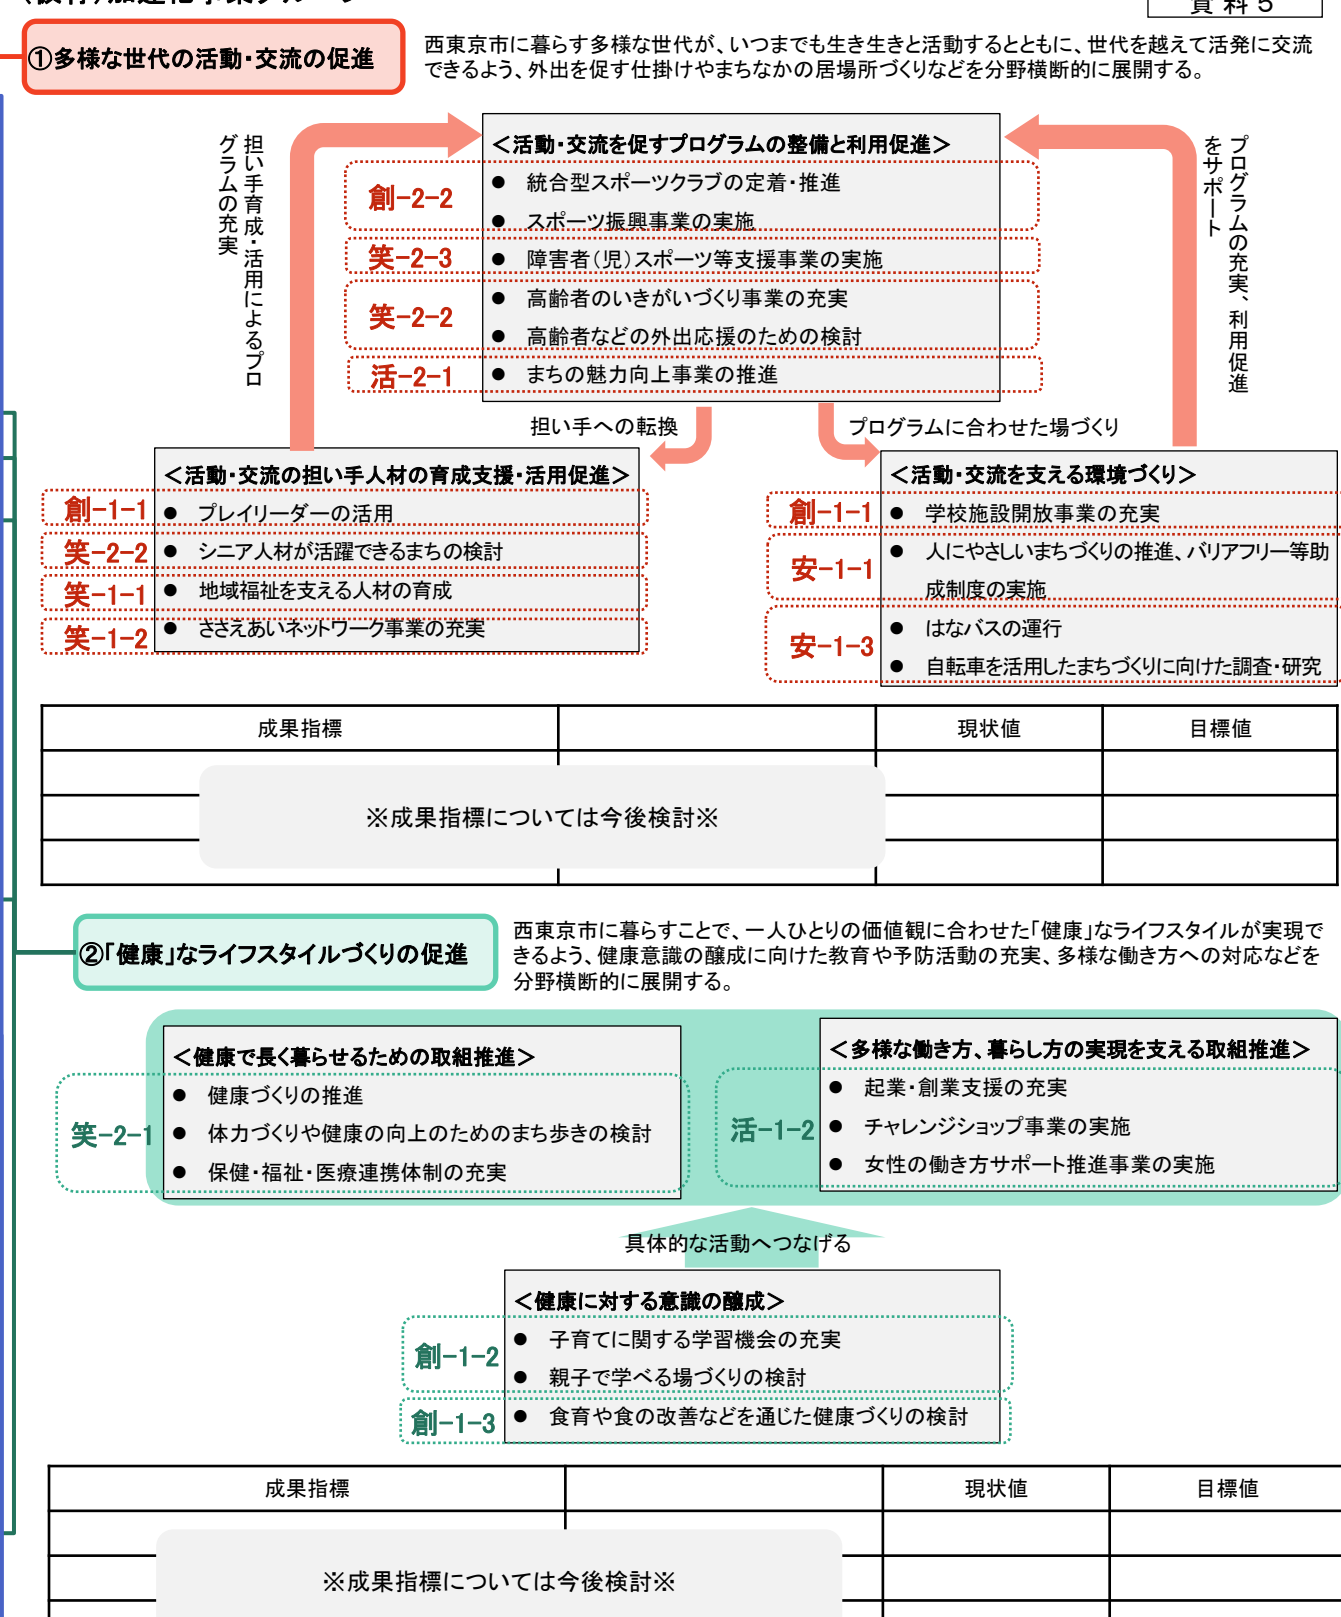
資料5

①多様な世代の活動・交流の促進

西東京市に暮らす多様な世代が、いつまでも生き生きと活動するとともに、世代を越えて活発に交流できるよう、外出を促す仕掛けやまちなかの居場所づくりなどを分野横断的に展開する。

担い手育成・活用によるプログラムの充実

プログラムの充実、利用促進をサポート

＜活動・交流を促すプログラムの整備と利用促進＞
創−2−2 ● 統合型スポーツクラブの定着・推進
● スポーツ振興事業の実施
笑−2−3 ● 障害者（児）スポーツ等支援事業の実施
笑−2−2 ● 高齢者のいきがいづくり事業の充実
● 高齢者などの外出応援のための検討
活−2−1 ● まちの魅力向上事業の推進

担い手への転換

プログラムに合わせた場づくり

＜活動・交流の担い手人材の育成支援・活用促進＞
創−1−1 ● プレイリーダーの活用
笑−2−2 ● シニア人材が活躍できるまちの検討
笑−1−1 ● 地域福祉を支える人材の育成
笑−1−2 ● ささえあいネットワーク事業の充実

＜活動・交流を支える環境づくり＞
創−1−1 ● 学校施設開放事業の充実
安−1−1 ● 人にやさしいまちづくりの推進、バリアフリー等助成制度の実施
安−1−3 ● はなバスの運行
● 自転車を活用したまちづくりに向けた調査・研究

| 成果指標 | | 現状値 | 目標値 |
|---|---|---|---|
| | | | |
| | ※成果指標については今後検討※ | | |
| | | | |

②「健康」なライフスタイルづくりの促進

西東京市に暮らすことで、一人ひとりの価値観に合わせた「健康」なライフスタイルが実現できるよう、健康意識の醸成に向けた教育や予防活動の充実、多様な働き方への対応などを分野横断的に展開する。

＜健康で長く暮らせるための取組推進＞
笑−2−1 ● 健康づくりの推進
● 体力づくりや健康の向上のためのまち歩きの検討
● 保健・福祉・医療連携体制の充実

＜多様な働き方、暮らし方の実現を支える取組推進＞
活−1−2 ● 起業・創業支援の充実
● チャレンジショップ事業の実施
● 女性の働き方サポート推進事業の実施

具体的な活動へつなげる

＜健康に対する意識の醸成＞
創−1−2 ● 子育てに関する学習機会の充実
● 親子で学べる場づくりの検討
創−1−3 ● 食育や食の改善などを通じた健康づくりの検討

| 成果指標 | | 現状値 | 目標値 |
|---|---|---|---|
| | | | |
| | ※成果指標については今後検討※ | | |